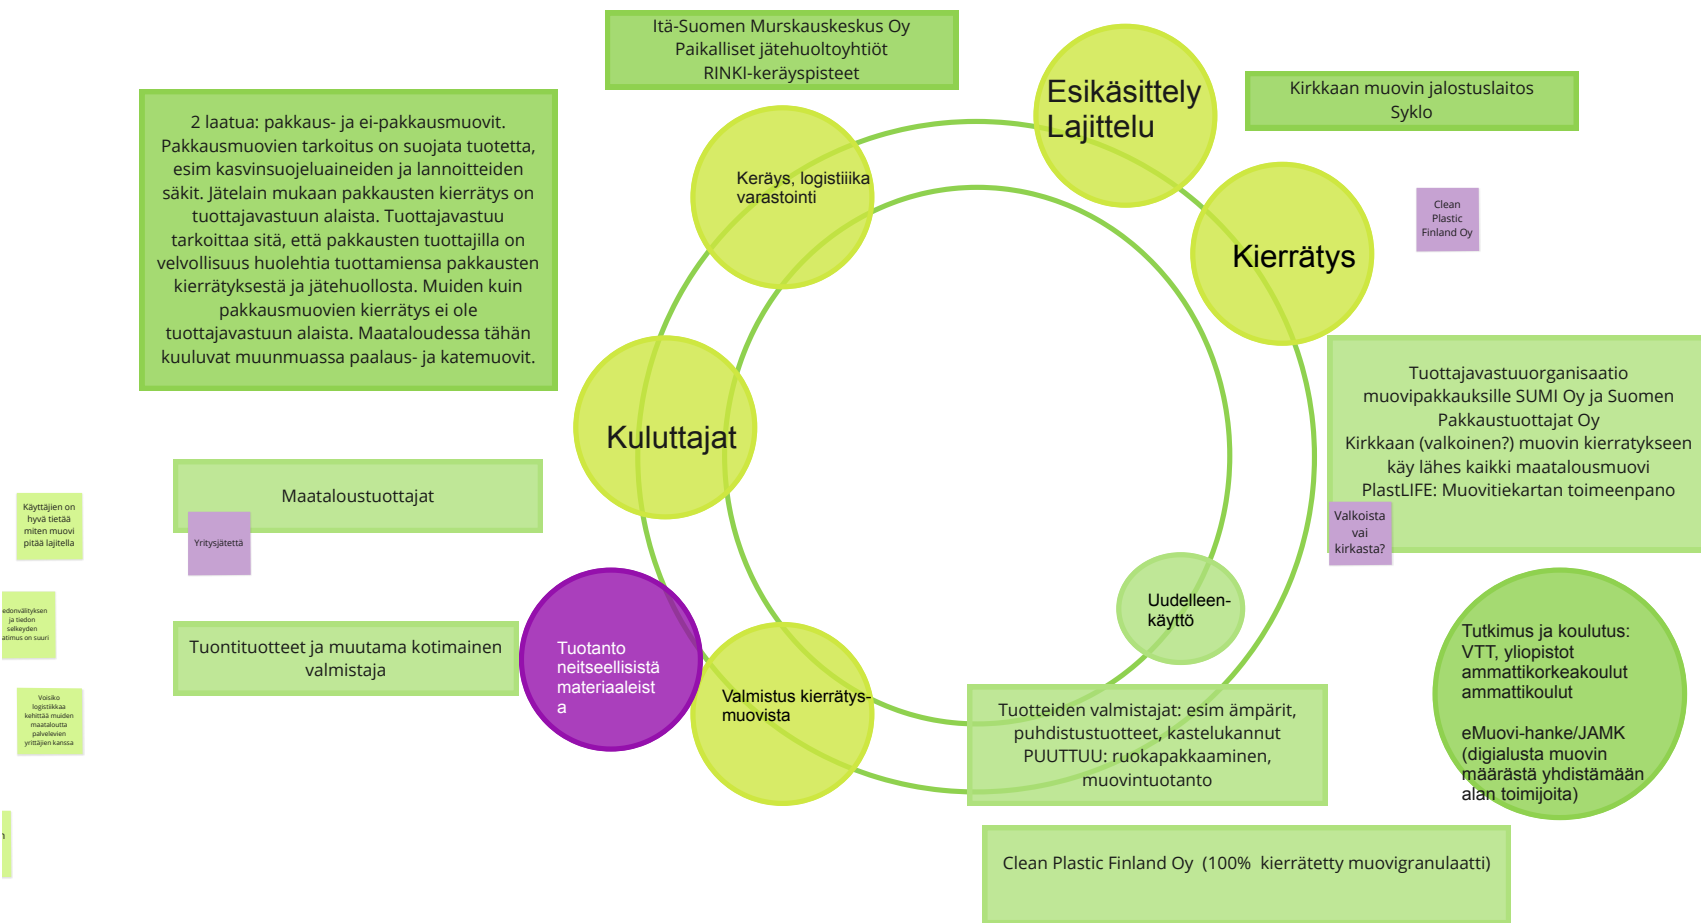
Itä-Suomen Murskauskeskus Oy
Paikalliset jätehuoltoyhtiöt
RINKI-keräyspisteet

Esikäsittely
Lajittelu

Kirkkaan muovin jalostuslaitos
Syklo

2 laatua: pakkaus- ja ei-pakkausmuovit. Pakkausmuovien tarkoitus on suojata tuotetta, esim kasvinsuojeluaineiden ja lannoitteiden säkit. Jätelain mukaan pakkausten kierrätys on tuottajavastuun alaista. Tuottajavastuu tarkoittaa sitä, että pakkausten tuottajilla on velvollisuus huolehtia tuottamiensa pakkausten kierrätyksestä ja jätehuollosta. Muiden kuin pakkausmuovien kierrätys ei ole tuottajavastuun alaista. Maataloudessa tähän kuuluvat muunmuassa paalaus- ja katemuovit.

Keräys, logistiiika varastointi

Kierrätys

Clean Plastic Finland Oy

Tuottajavastuuorganisaatio muovipakkauksille SUMI Oy ja Suomen Pakkaustuottajat Oy
Kirkkaan (valkoinen?) muovin kierratykseen käy lähes kaikki maatalousmuovi
PlastLIFE: Muovitiekartan toimeenpano

Valkoista vai kirkasta?

Kuluttajat

Käyttäjien on hyvä tietää miten muovi pitää lajitella

Maataloustuottajat

Yritysjätettä

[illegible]edonvälityksen ja tiedon selkeyden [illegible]atimus on suuri

Tuontituotteet ja muutama kotimainen valmistaja

Tuotanto neitseellisistä materiaaleist a

Uudelleen-käyttö

Tutkimus ja koulutus: VTT, yliopistot ammattikorkeakoulut ammattikoulut

eMuovi-hanke/JAMK (digialusta muovin määrästä yhdistämään alan toimijoita)

Voisiko logistiikkaa kehittää muiden maataloutta palvelevien yrittäjien kanssa

Valmistus kierrätys-muovista

Tuotteiden valmistajat: esim ämpärit, puhdistustuotteet, kastelukannut
PUUTTUU: ruokapakkaaminen, muovintuotanto

Clean Plastic Finland Oy (100% kierrätetty muovigranulaatti)